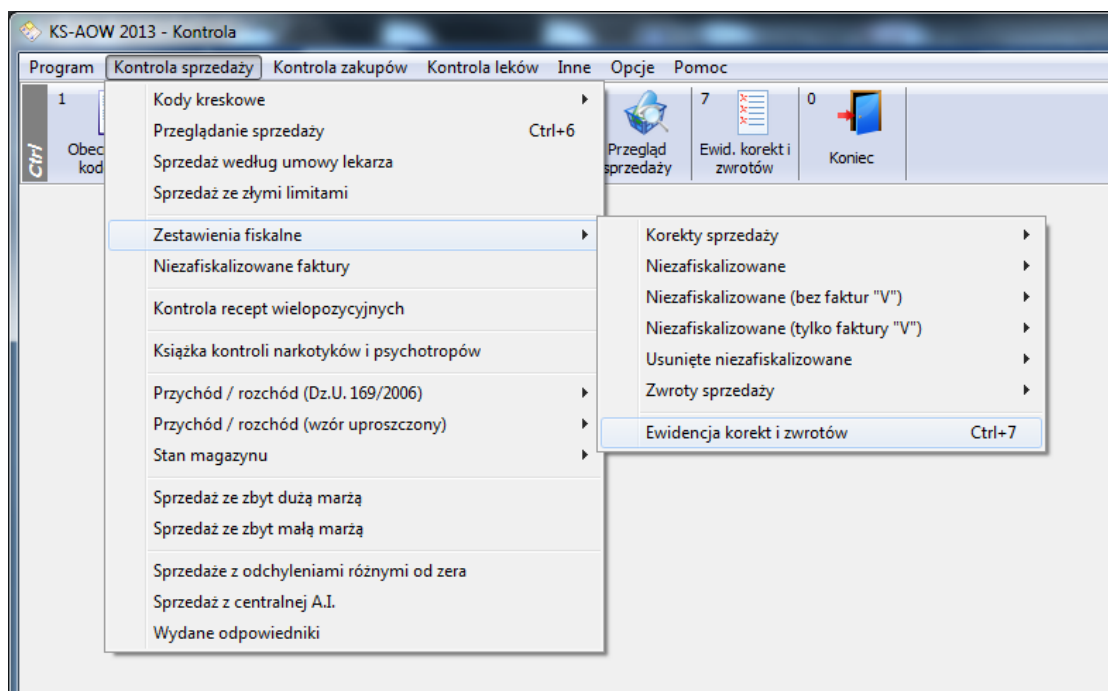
KS-AOW 2013 - Kontrola

Program Kontrola sprzedaży Kontrola zakupów Kontrola leków Inne Opcje Pomoc

Ctrl 1 Obec kod

Przegląd sprzedaży

7 Ewid. korekt i zwrotów

0 Koniec

Kody kreskowe
Przeglądanie sprzedaży Ctrl+6
Sprzedaż według umowy lekarza
Sprzedaż ze złymi limitami

Zestawienia fiskalne
Niezafiskalizowane faktury

Kontrola recept wielopozycyjnych

Książka kontroli narkotyków i psychotropów

Przychód / rozchód (Dz.U. 169/2006)
Przychód / rozchód (wzór uproszczony)
Stan magazynu

Sprzedaż ze zbyt dużą marżą
Sprzedaż ze zbyt małą marżą

Sprzedaże z odchyleniami różnymi od zera
Sprzedaż z centralnej A.I.
Wydane odpowiedniki

Korekty sprzedaży
Niezafiskalizowane
Niezafiskalizowane (bez faktur "V")
Niezafiskalizowane (tylko faktury "V")
Usunięte niezafiskalizowane
Zwroty sprzedaży

Ewidencja korekt i zwrotów Ctrl+7